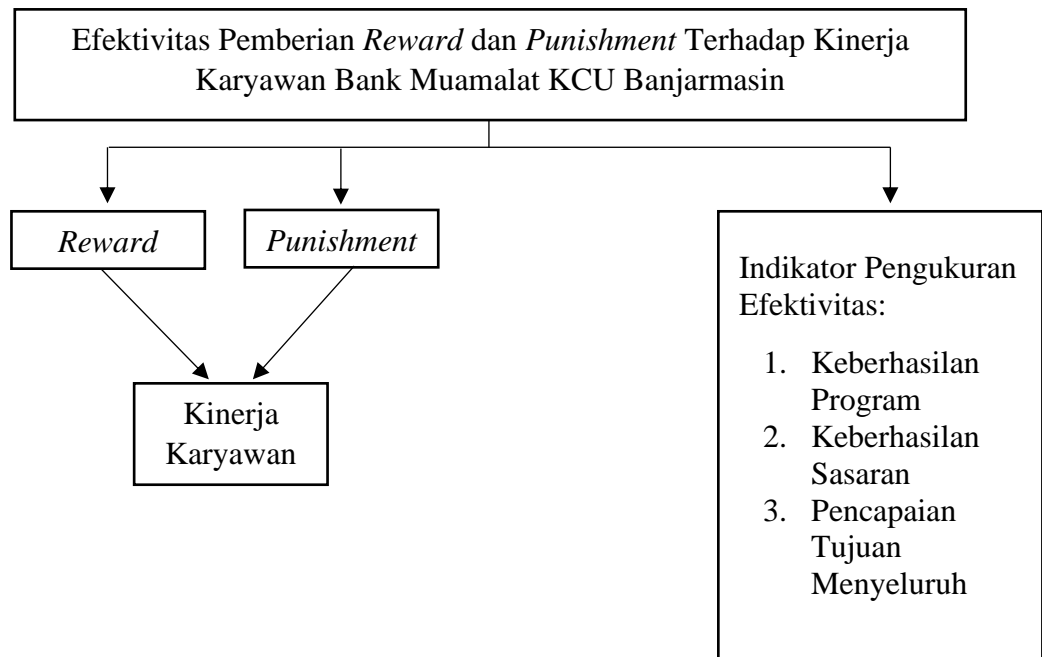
Efektivitas Pemberian Reward dan Punishment Terhadap Kinerja Karyawan Bank Muamalat KCU Banjarmasin

Reward

Punishment

Kinerja Karyawan

Indikator Pengukuran Efektivitas:

1. Keberhasilan Program
2. Keberhasilan Sasaran
3. Pencapaian Tujuan Menyeluruh